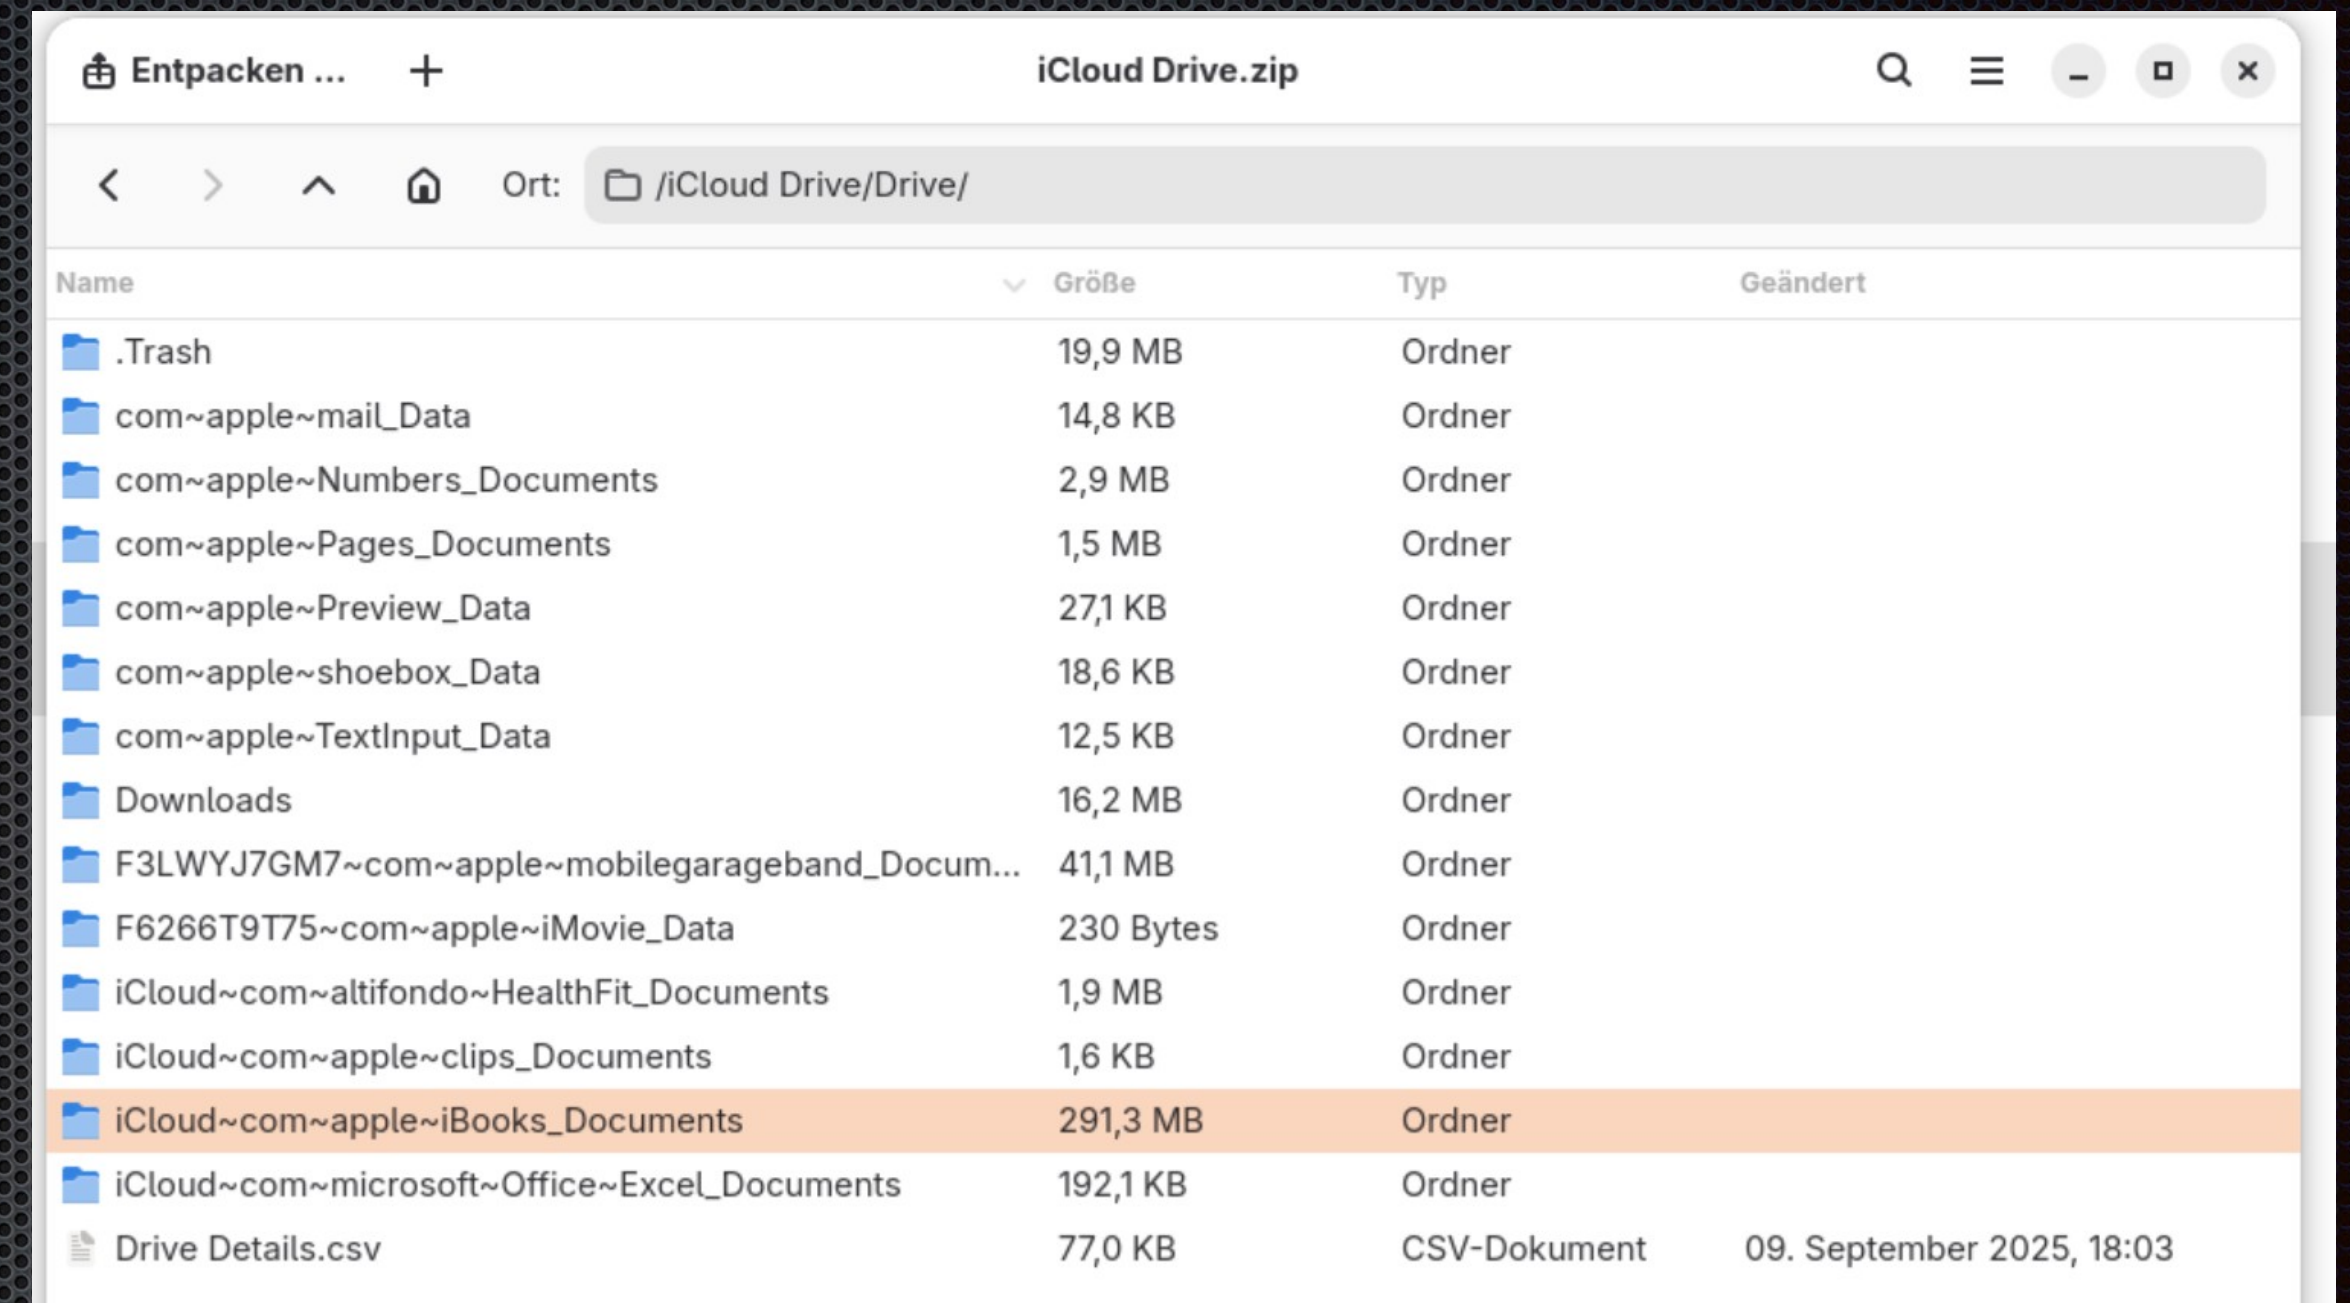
Entpacken ... + iCloud Drive.zip

Ort: /iCloud Drive/Drive/

| Name | Größe | Typ | Geändert |
|---|---|---|---|
| .Trash | 19,9 MB | Ordner | |
| com~apple~mail_Data | 14,8 KB | Ordner | |
| com~apple~Numbers_Documents | 2,9 MB | Ordner | |
| com~apple~Pages_Documents | 1,5 MB | Ordner | |
| com~apple~Preview_Data | 27,1 KB | Ordner | |
| com~apple~shoebox_Data | 18,6 KB | Ordner | |
| com~apple~TextInput_Data | 12,5 KB | Ordner | |
| Downloads | 16,2 MB | Ordner | |
| F3LWYJ7GM7~com~apple~mobilegarageband_Docum... | 41,1 MB | Ordner | |
| F6266T9T75~com~apple~iMovie_Data | 230 Bytes | Ordner | |
| iCloud~com~altifondo~HealthFit_Documents | 1,9 MB | Ordner | |
| iCloud~com~apple~clips_Documents | 1,6 KB | Ordner | |
| iCloud~com~apple~iBooks_Documents | 291,3 MB | Ordner | |
| iCloud~com~microsoft~Office~Excel_Documents | 192,1 KB | Ordner | |
| Drive Details.csv | 77,0 KB | CSV-Dokument | 09. September 2025, 18:03 |